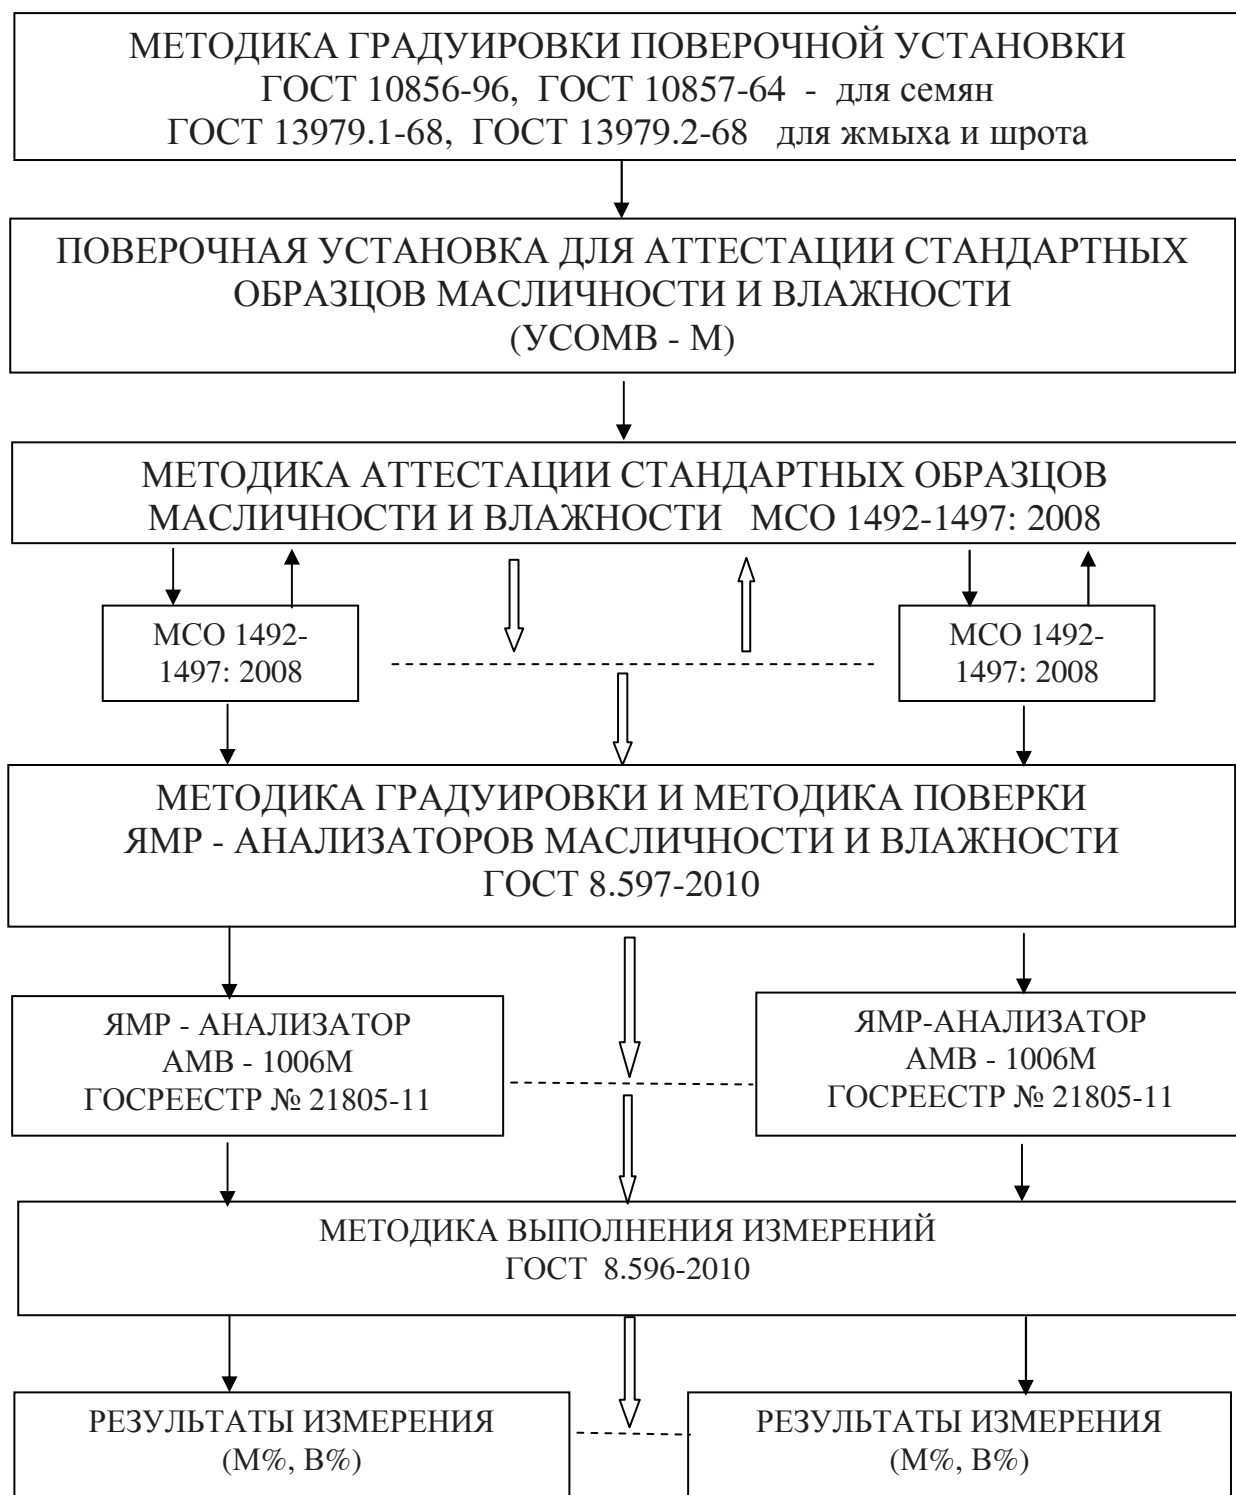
МЕТОДИКА ГРАДУИРОВКИ ПОВЕРОЧНОЙ УСТАНОВКИ
ГОСТ 10856-96, ГОСТ 10857-64 - для семян
ГОСТ 13979.1-68, ГОСТ 13979.2-68 для жмыха и шрота

ПОВЕРОЧНАЯ УСТАНОВКА ДЛЯ АТТЕСТАЦИИ СТАНДАРТНЫХ ОБРАЗЦОВ МАСЛИЧНОСТИ И ВЛАЖНОСТИ
(УСОМВ - М)

МЕТОДИКА АТТЕСТАЦИИ СТАНДАРТНЫХ ОБРАЗЦОВ МАСЛИЧНОСТИ И ВЛАЖНОСТИ МСО 1492-1497: 2008

МСО 1492-1497: 2008

МСО 1492-1497: 2008

МЕТОДИКА ГРАДУИРОВКИ И МЕТОДИКА ПОВЕРКИ ЯМР - АНАЛИЗАТОРОВ МАСЛИЧНОСТИ И ВЛАЖНОСТИ
ГОСТ 8.597-2010

ЯМР - АНАЛИЗАТОР
АМВ - 1006М
ГОСРЕЕСТР № 21805-11

ЯМР-АНАЛИЗАТОР
АМВ - 1006М
ГОСРЕЕСТР № 21805-11

МЕТОДИКА ВЫПОЛНЕНИЯ ИЗМЕРЕНИЙ
ГОСТ 8.596-2010

РЕЗУЛЬТАТЫ ИЗМЕРЕНИЯ
(М%, В%)

РЕЗУЛЬТАТЫ ИЗМЕРЕНИЯ
(М%, В%)